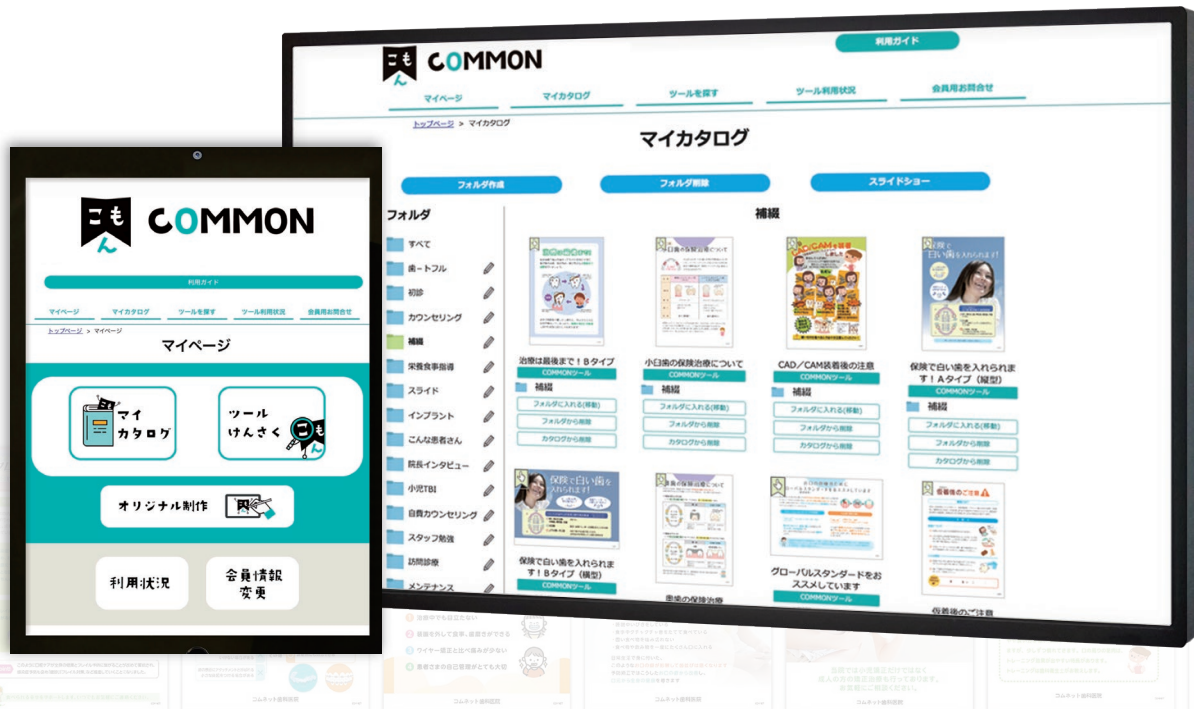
こもん COMMON

利用ガイド

マイページ　マイカタログ　ツールを探す　ツール利用状況　会員用お問合せ

トップページ > マイカタログ

マイカタログ

フォルダ作成　フォルダ削除　スライドショー

フォルダ

すべて
歯ートフル
初診
カウンセリング
補綴
栄養食事指導
スライド
インプラント
こんな患者さん
院長インタビュー
小児TBI
自費カウンセリング
スタッフ勉強
訪問診療
メンテナンス

補綴

治療は最後まで！Bタイプ
COMMONツール
補綴
フォルダに入れる(移動)
フォルダから削除
カタログから削除

小臼歯の保険治療について
COMMONツール
補綴
フォルダに入れる(移動)
フォルダから削除
カタログから削除

CAD／CAM装着後の注意
COMMONツール
補綴
フォルダに入れる(移動)
フォルダから削除
カタログから削除

保険で白い歯を入れられます！Aタイプ（縦型）
COMMONツール
補綴
フォルダに入れる(移動)
フォルダから削除
カタログから削除

保険で白い歯を入れられます！Bタイプ（横型）
COMMONツール

グローバルスタンダードをおススメしています
COMMONツール

仮着後のご注意

こもん COMMON

利用ガイド

マイページ　マイカタログ　ツールを探す　ツール利用状況　会員用お問合せ

トップページ > マイページ

マイページ

マイカタログ

ツールけんさく

オリジナル制作

利用状況

会員情報変更